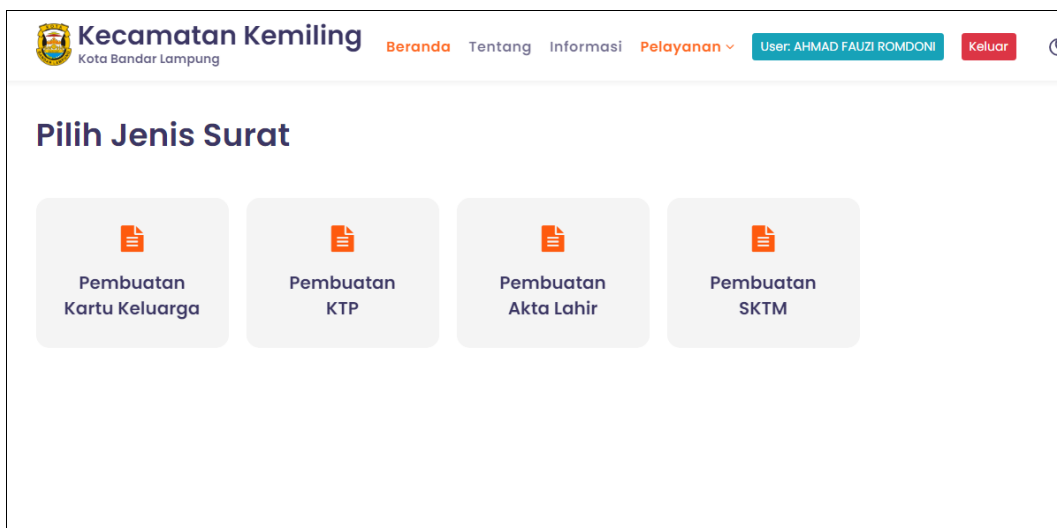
Kecamatan Kemiling
Kota Bandar Lampung

Beranda Tentang Informasi Pelayanan

User: AHMAD FAUZI ROMDONI

Keluar

Pilih Jenis Surat

Pembuatan Kartu Keluarga

Pembuatan KTP

Pembuatan Akta Lahir

Pembuatan SKTM